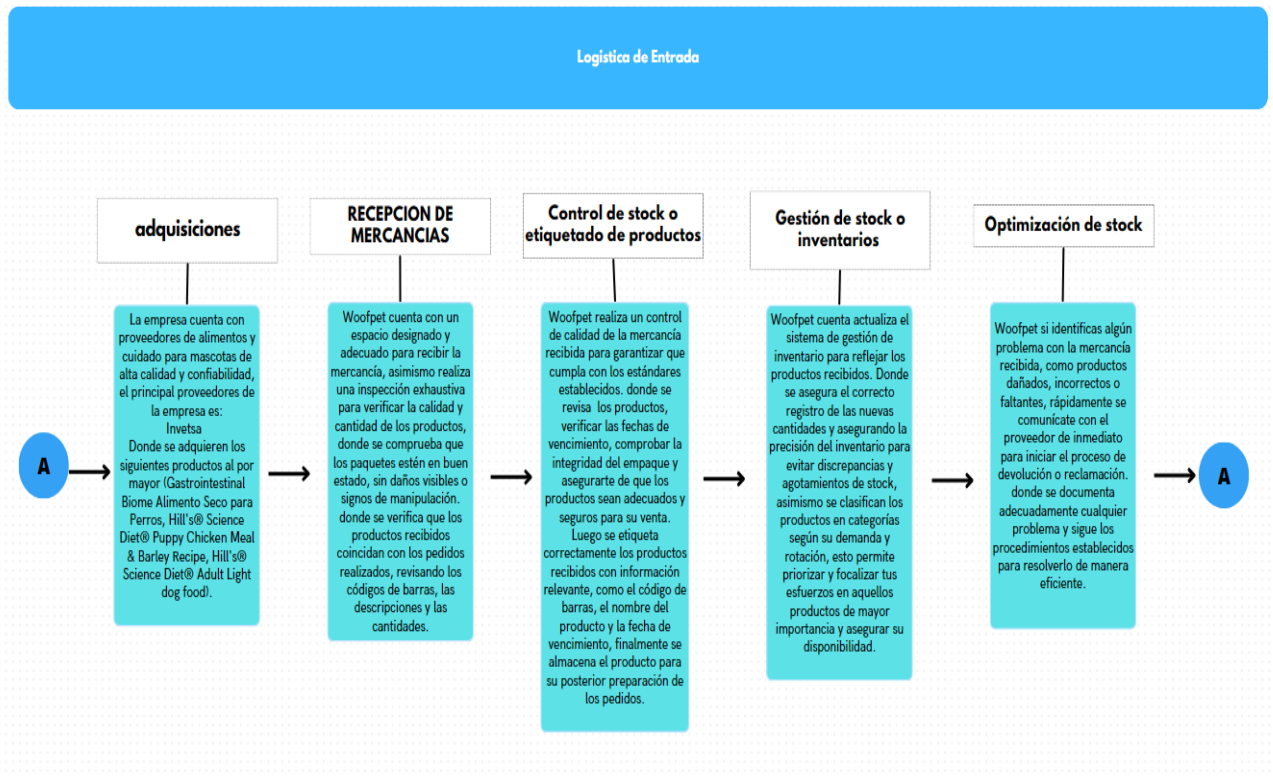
Logistica de Entrada

adquisiciones

La empresa cuenta con proveedores de alimentos y cuidado para mascotas de alta calidad y confiabilidad, el principal proveedores de la empresa es:
Invetsa
Donde se adquieren los siguientes productos al por mayor (Gastrointestinal Biome Alimento Seco para Perros, Hill's® Science Diet® Puppy Chicken Meal & Barley Recipe, Hill's® Science Diet® Adult Light dog food).

RECEPCION DE MERCANCIAS

Woofpet cuenta con un espacio designado y adecuado para recibir la mercancía, asimismo realiza una inspección exhaustiva para verificar la calidad y cantidad de los productos, donde se comprueba que los paquetes estén en buen estado, sin daños visibles o signos de manipulación. donde se verifica que los productos recibidos coincidan con los pedidos realizados, revisando los códigos de barras, las descripciones y las cantidades.

Control de stock o etiquetado de productos

Woofpet realiza un control de calidad de la mercancía recibida para garantizar que cumpla con los estándares establecidos. donde se revisa los productos, verificar las fechas de vencimiento, comprobar la integridad del empaque y asegurarte de que los productos sean adecuados y seguros para su venta.
Luego se etiqueta correctamente los productos recibidos con información relevante, como el código de barras, el nombre del producto y la fecha de vencimiento, finalmente se almacena el producto para su posterior preparación de los pedidos.

Gestión de stock o inventarios

Woofpet cuenta actualiza el sistema de gestión de inventario para reflejar los productos recibidos. Donde se asegura el correcto registro de las nuevas cantidades y asegurando la precisión del inventario para evitar discrepancias y agotamientos de stock, asimismo se clasifican los productos en categorías según su demanda y rotación, esto permite priorizar y focalizar tus esfuerzos en aquellos productos de mayor importancia y asegurar su disponibilidad.

Optimización de stock

Woofpet si identificas algún problema con la mercancía recibida, como productos dañados, incorrectos o faltantes, rápidamente se comunícate con el proveedor de inmediato para iniciar el proceso de devolución o reclamación. donde se documenta adecuadamente cualquier problema y sigue los procedimientos establecidos para resolverlo de manera eficiente.

A

A